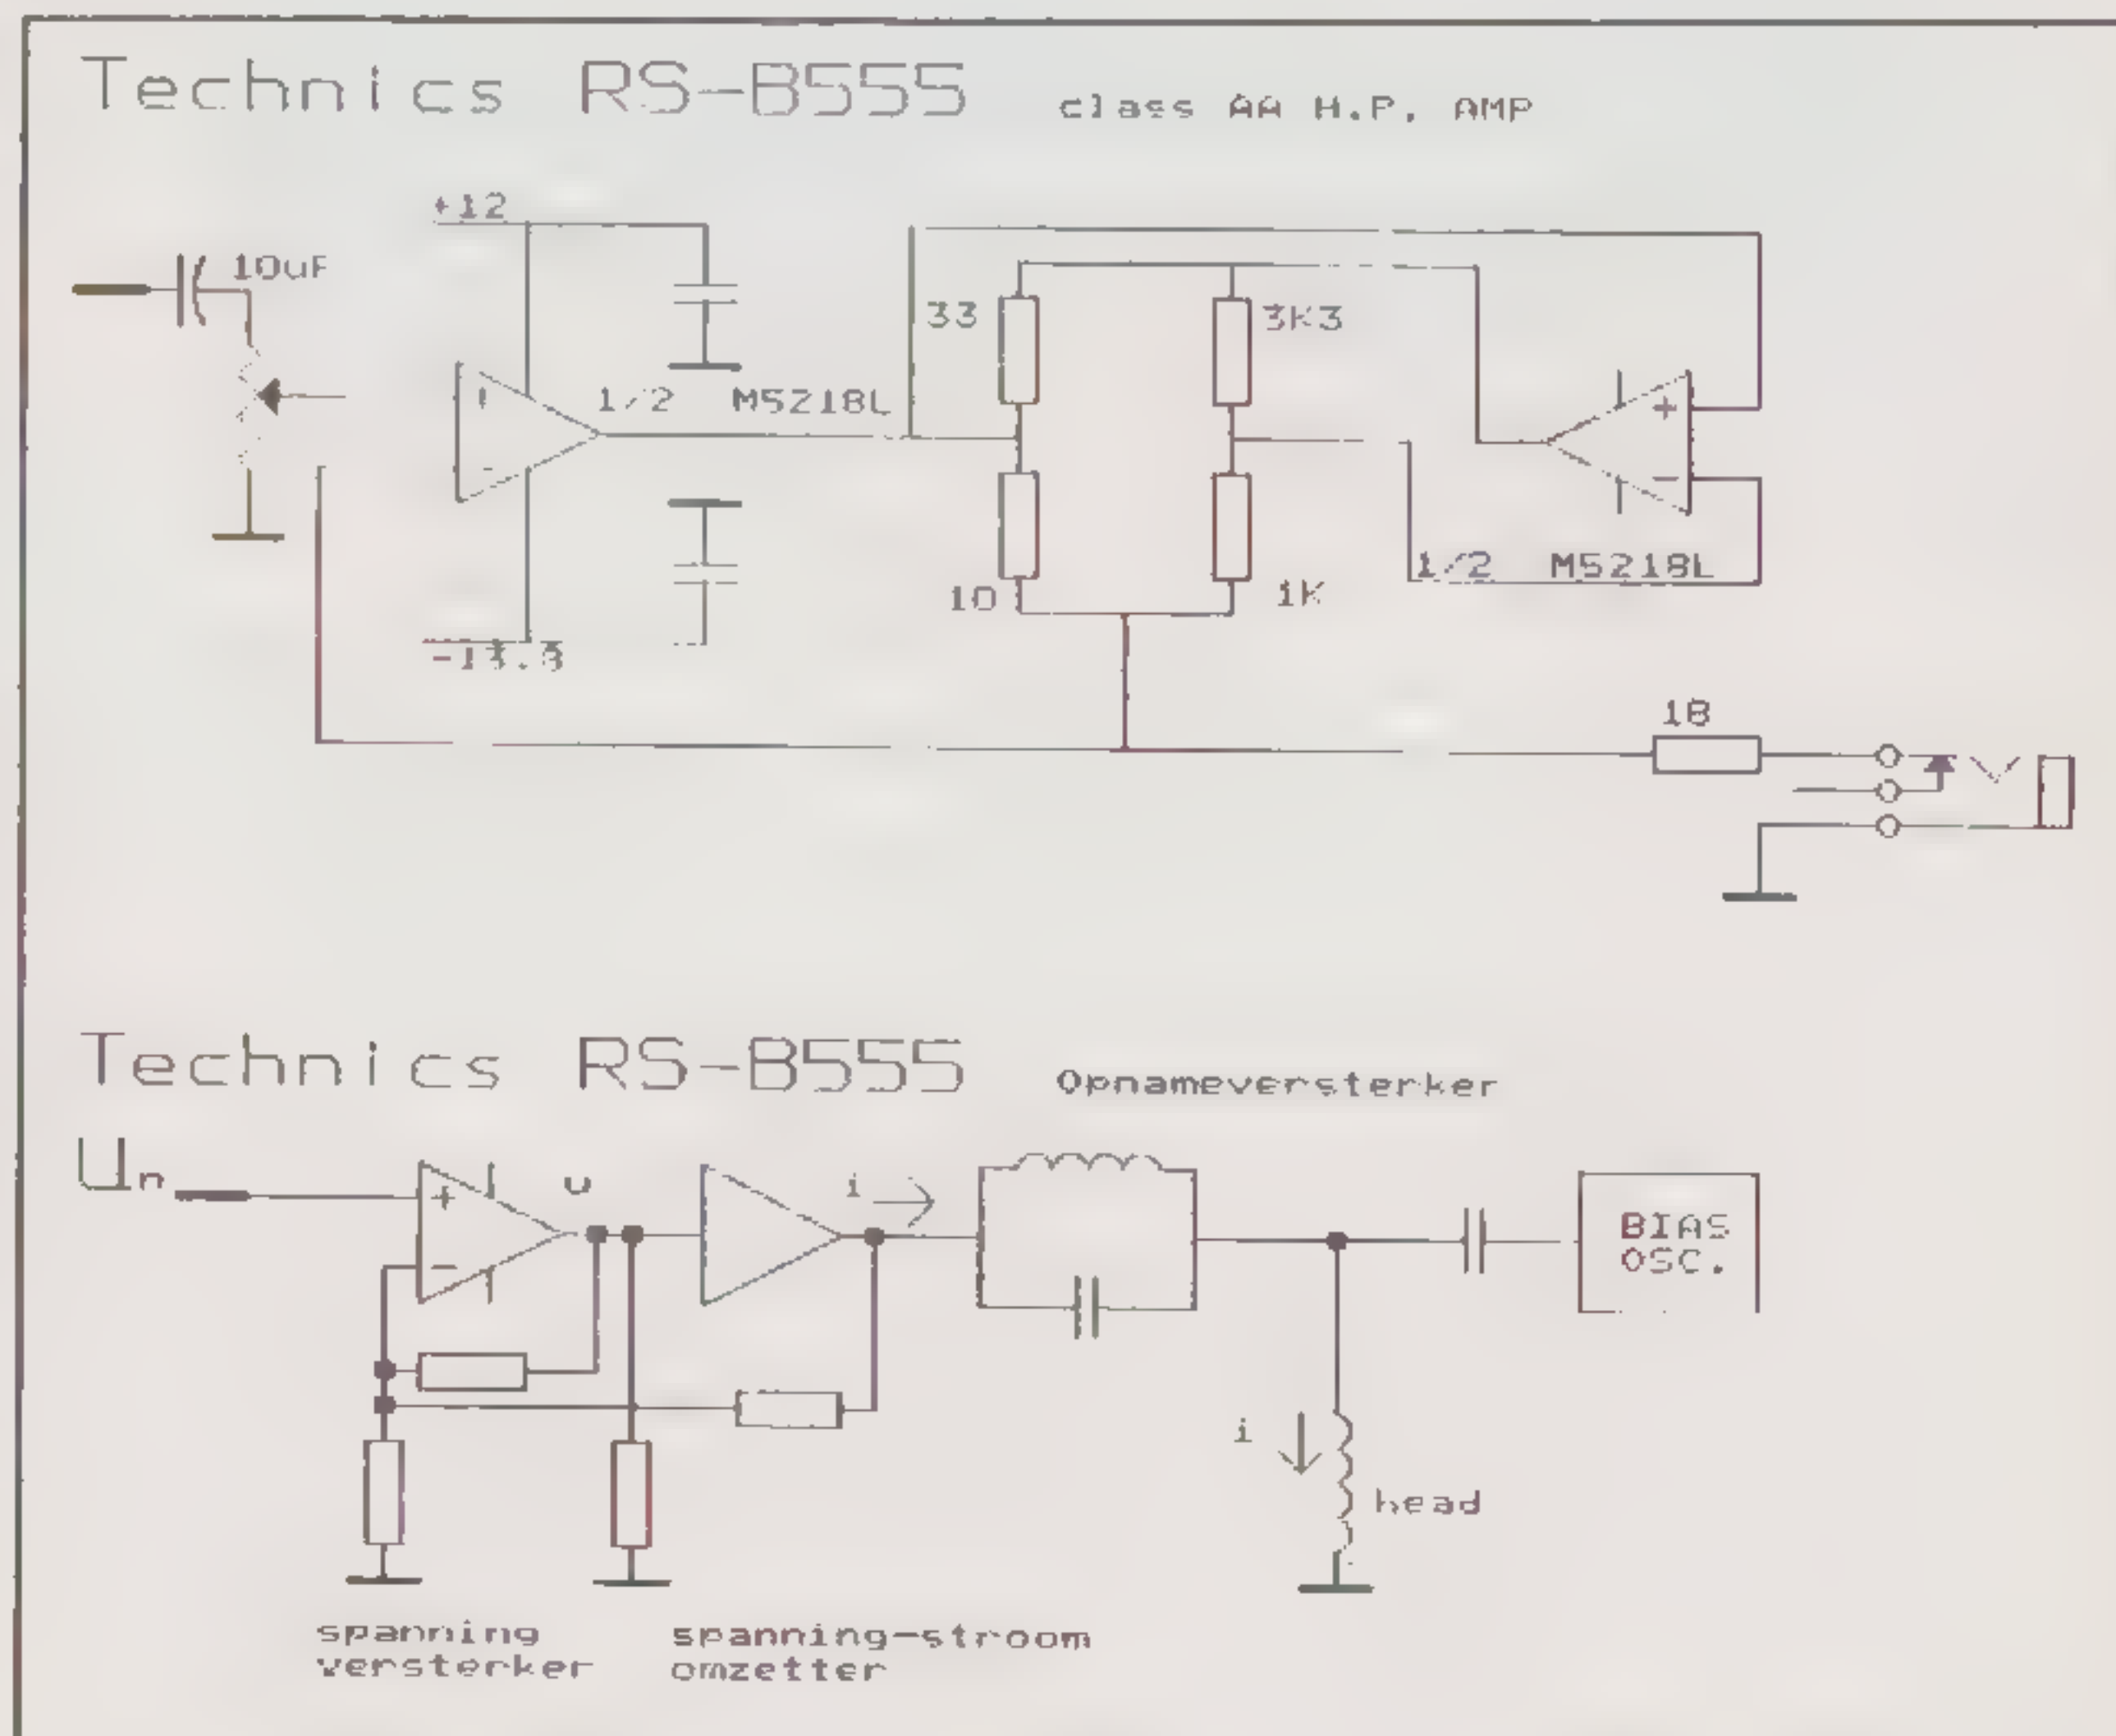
Technics RS-B555 class AA H.P. AMP

+12

10uF

33

3K3

1/2 M5218L

+

-

+

-

1/2 M5218L

10

1K

-13.3

18

Technics RS-B555 Opnameversterker

$U_n$

+

-

u

i

BIAS OSC.

i

head

spanning versterker

spanning-stroom omzetter